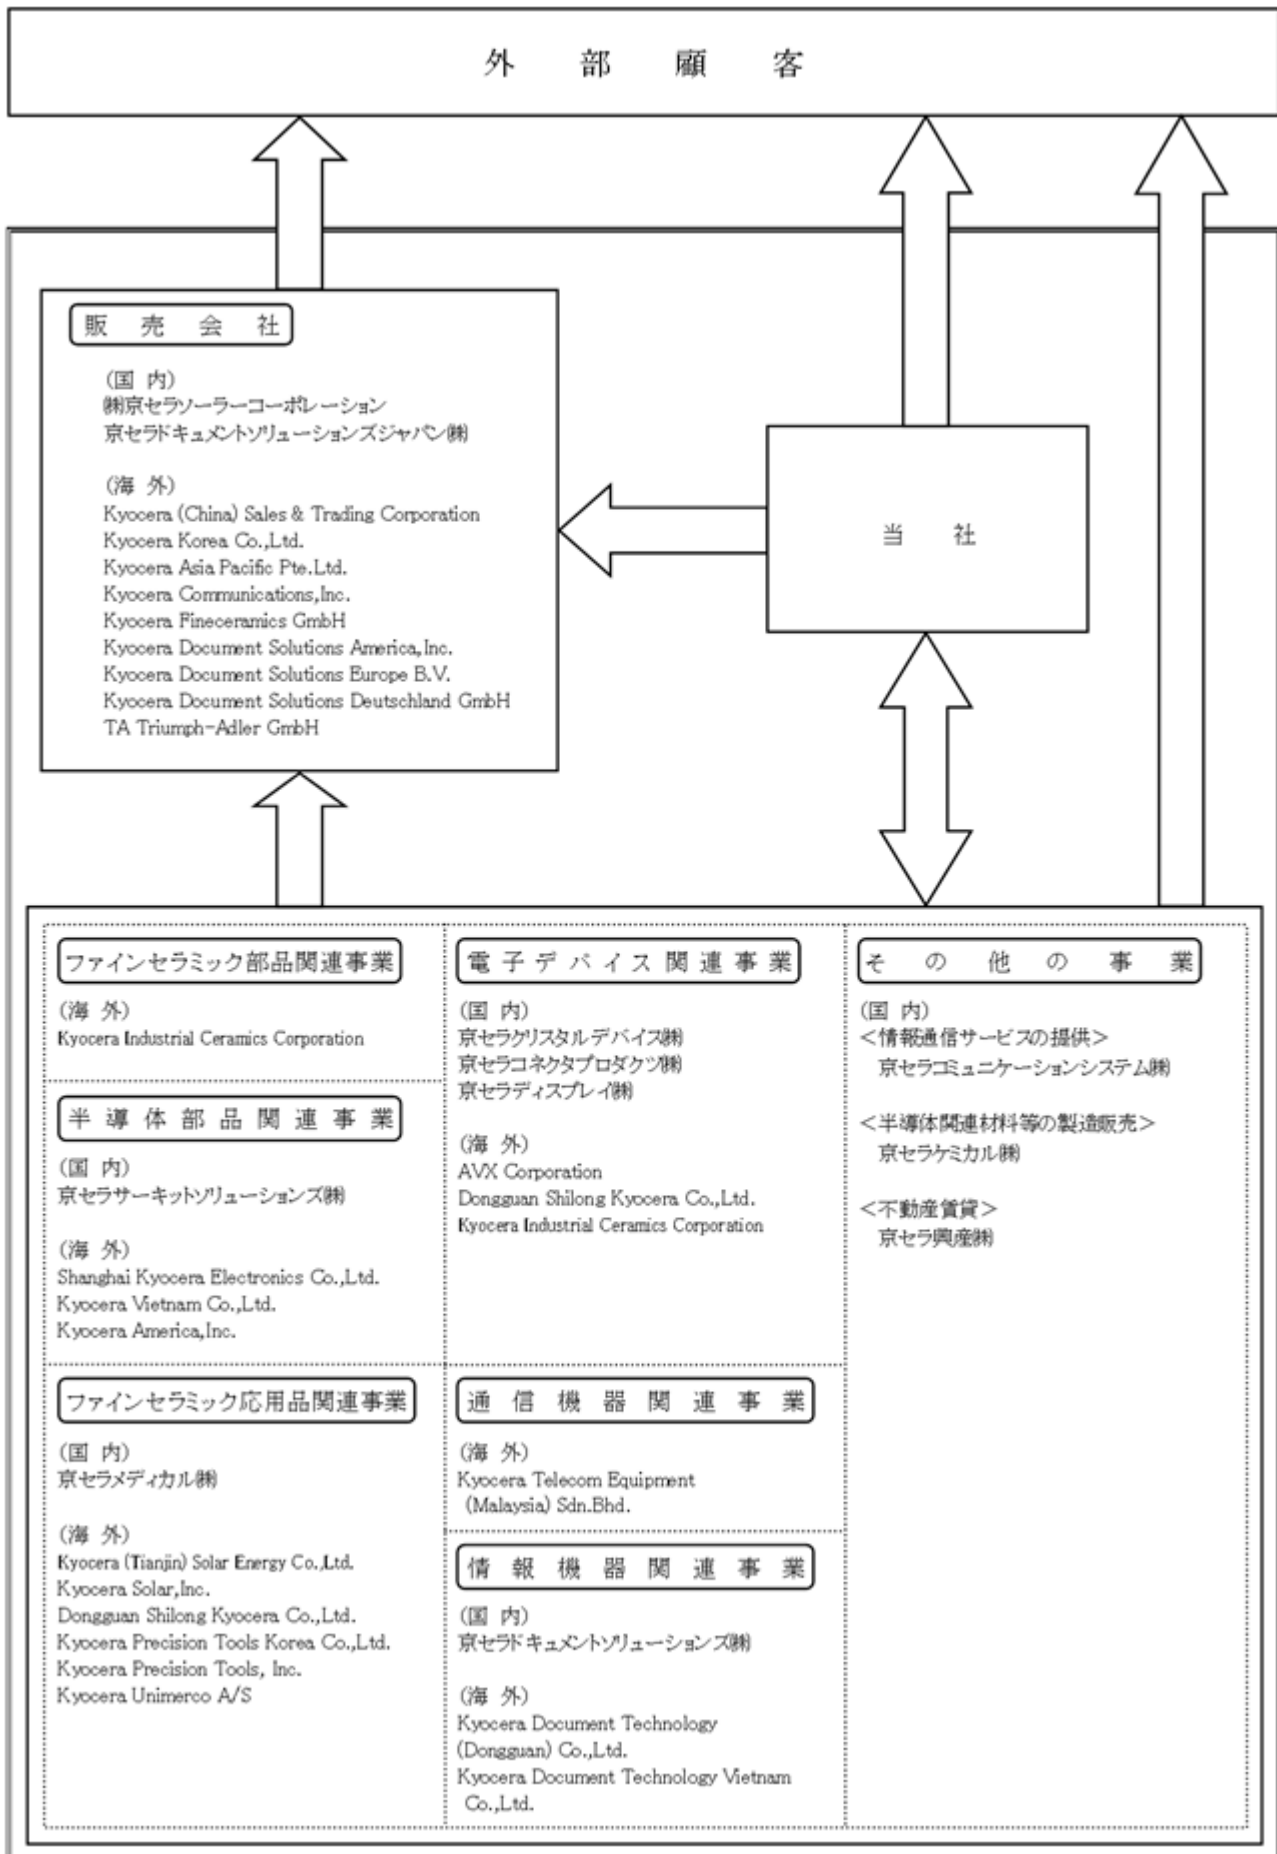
外 部 顧 客

販 売 会 社

(国 内)
㈱京セラソーラーコーポレーション
京セラドキュメントソリューションズジャパン㈱

(海 外)
Kyocera (China) Sales & Trading Corporation
Kyocera Korea Co.,Ltd.
Kyocera Asia Pacific Pte.Ltd.
Kyocera Communications,Inc.
Kyocera Fineceramics GmbH
Kyocera Document Solutions America,Inc.
Kyocera Document Solutions Europe B.V.
Kyocera Document Solutions Deutschland GmbH
TA Triumph-Adler GmbH

当 社

ファインセラミック部品関連事業

(海 外)
Kyocera Industrial Ceramics Corporation

半 導 体 部 品 関 連 事 業

(国 内)
京セラサーキットソリューションズ㈱

(海 外)
Shanghai Kyocera Electronics Co.,Ltd.
Kyocera Vietnam Co.,Ltd.
Kyocera America,Inc.

ファインセラミック応用品関連事業

(国 内)
京セラメディカル㈱

(海 外)
Kyocera (Tianjin) Solar Energy Co.,Ltd.
Kyocera Solar,Inc.
Dongguan Shilong Kyocera Co.,Ltd.
Kyocera Precision Tools Korea Co.,Ltd.
Kyocera Precision Tools, Inc.
Kyocera Unimerco A/S

電 子 デ バ イ ス 関 連 事 業

(国 内)
京セラクリスタルデバイス㈱
京セラコネクタプロダクツ㈱
京セラディスプレイ㈱

(海 外)
AVX Corporation
Dongguan Shilong Kyocera Co.,Ltd.
Kyocera Industrial Ceramics Corporation

通 信 機 器 関 連 事 業

(海 外)
Kyocera Telecom Equipment (Malaysia) Sdn.Bhd.

情 報 機 器 関 連 事 業

(国 内)
京セラドキュメントソリューションズ㈱

(海 外)
Kyocera Document Technology (Dongguan) Co.,Ltd.
Kyocera Document Technology Vietnam Co.,Ltd.

そ の 他 の 事 業

(国 内)
<情報通信サービスの提供>
京セラコミュニケーションシステム㈱

<半導体関連材料等の製造販売>
京セラケミカル㈱

<不動産賃貸>
京セラ興産㈱